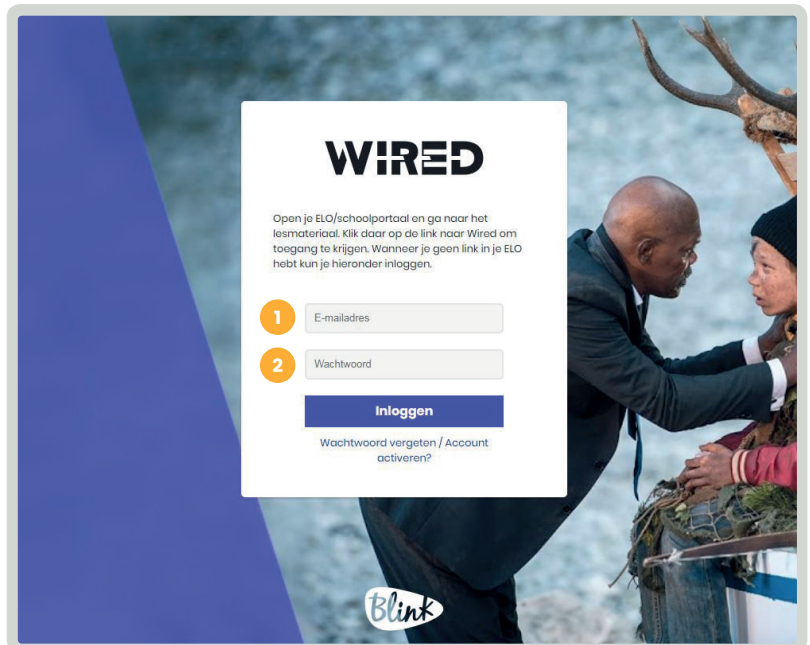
WIRED

Open je ELO/schoolportaal en ga naar het lesmateriaal. Klik daar op de link naar Wired om toegang te krijgen. Wanneer je geen link in je ELO hebt kun je hieronder inloggen.

1 E-mailadres

2 Wachtwoord

Inloggen

Wachtwoord vergeten / Account activeren?

Blink